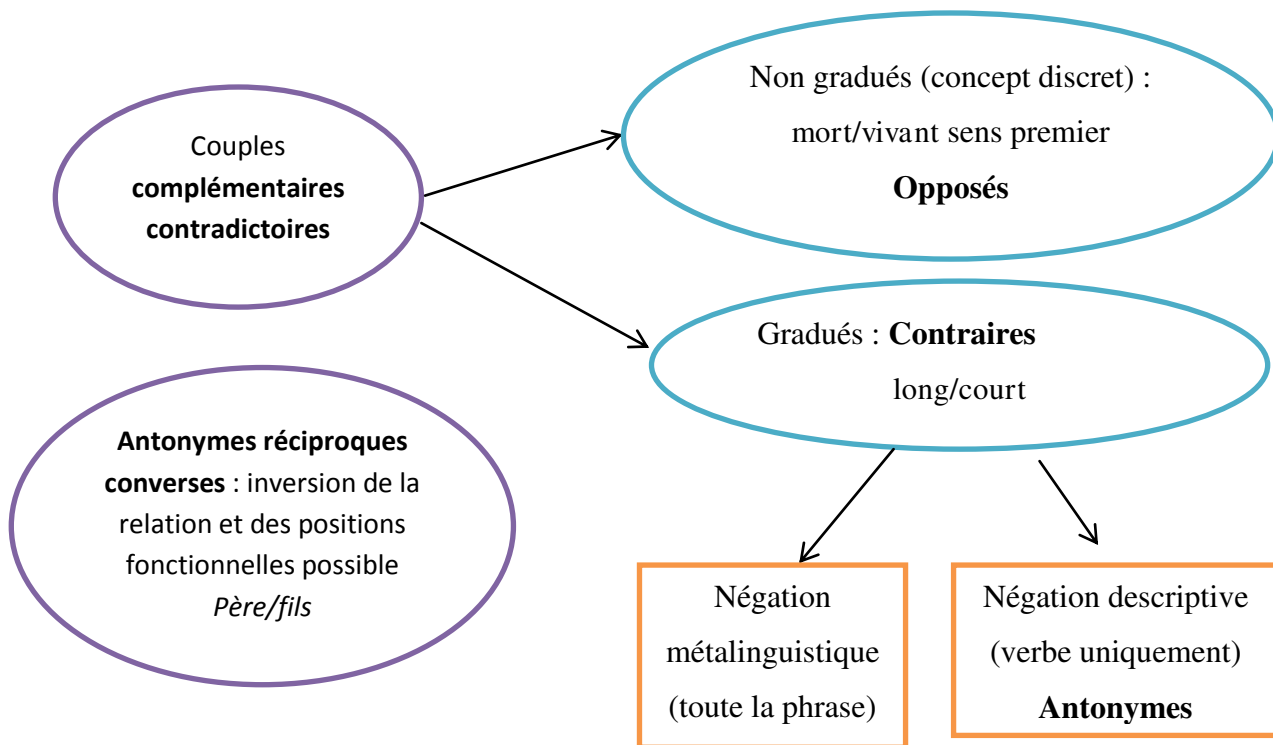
Couples **complémentaires contradictoires**

Non gradués (concept discret) : mort/vivant sens premier **Opposés**

Gradués : **Contraires** long/court

**Antonymes réciproques converses** : inversion de la relation et des positions fonctionnelles possible *Père/fils*

Négation métalinguistique (toute la phrase)

Négation descriptive (verbe uniquement) **Antonymes**